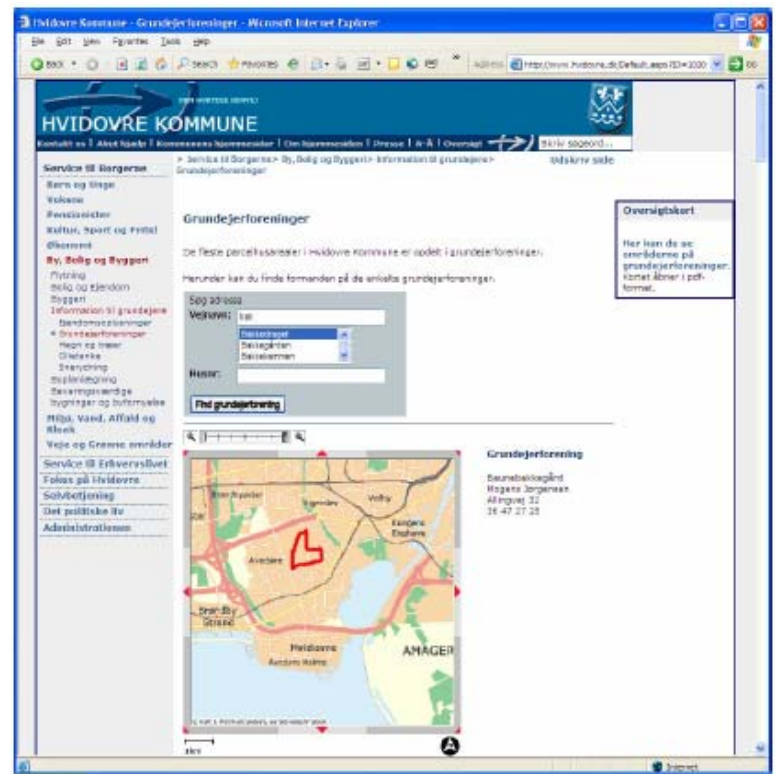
Hvidovre Kommune - Grundejerforeninger - Microsoft Internet Explorer

File Edit View Favorites Tools Help

Back Search Favorites Address http://www.hvidovre.dk/Default.aspx?ID=1030 Go

HVIDOVRE KOMMUNE

Kontakt os | Akut hjælp | Kommunens hjemmesider | Om hjemmesiden | Presse | A-Å | Oversigt Skriv søgeord...

> Service til Borgerne > By, Bolig og Byggeri > Information til grundejere > Grundejerforeninger

Udskriv side

Service til Borgerne
Børn og Unge
Voksne
Pensionister
Kultur, Sport og Fritid
Økonomi
By, Bolig og Byggeri
Flytning
Bolig og Ejendom
Byggeri
Information til grundejere
Ejendomsoplysninger
Grundejerforeninger
Hegn og træer
Olietanke
Snerydning
Byplanlægning
Bevaringsværdige bygninger og bymiljøer
Miljø, Vand, Affald og Kloak
Veje og Grønne områder
Service til Erhvervslivet
Fokus på Hvidovre
Selvbetjening
Det politiske liv
Administrationen

Grundejerforeninger

De fleste parcelhusarealer i Hvidovre Kommune er opdelt i grundejerforeninger.

Herunder kan du finde formanden på de enkelte grundejerforeninger.

Søg adresse
Vejnavn: bai
Baisedraget
Baisegården
Baisekæmmen
Husnr:
Find grundejerforening

Oversigtskort

Her kan du se områderne på grundejerforeninger. Kortet åbner i pdf-format.

Grundejerforening

Baunebakkegård
Mogens Jørgensen
Allingvej 32
36 47 27 25

Avedøre
Hvidovre
Avedøre Holme
AMAGER
Brøndby Strand

Internet